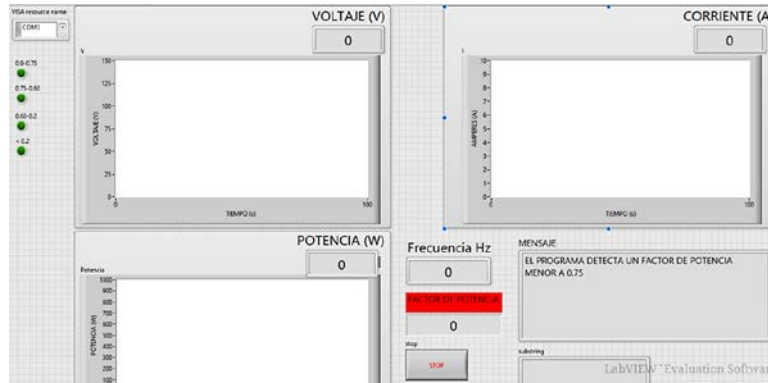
VISA resource name
COM1

0.9-0.75

0.75-0.60

0.60-0.2

< 0.2

VOLTAJE (V)
0

V
150
125
100
75
50
25
0
0
100
VOLTAJE (V)
TIEMPO (s)

CORRIENTE (A
0

I
10
9
8
7
6
5
4
3
2
1
0
0
100
AMPERES (A)
TIEMPO (s)

POTENCIA (W)
0

Potencia
1000
900
800
700
600
500
400
300
200
100
POTENCIA (W)

Frecuencia Hz
0

FACTOR DE POTENCIA
0

stop
STOP

MENSAJE
EL PROGRAMA DETECTA UN FACTOR DE POTENCIA MENOR A 0.75

substring

LabVIEW "Evaluation Softwar